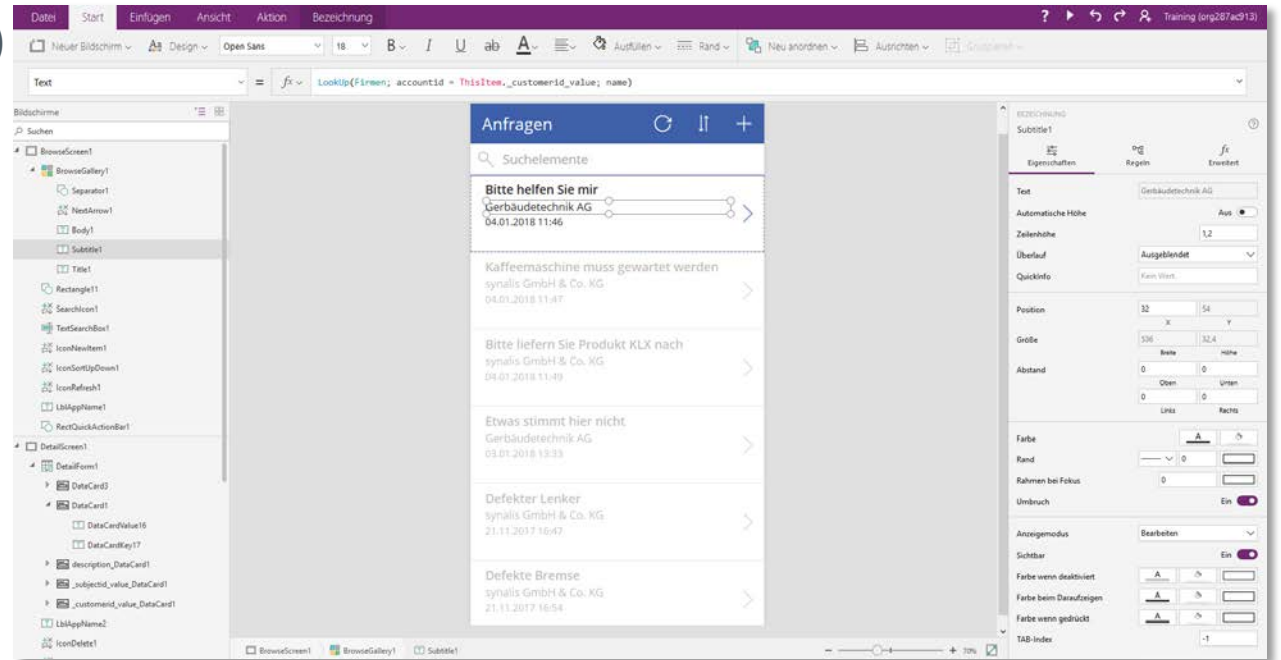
Datei Start Einfügen Ansicht Aktion Bezeichnung

? Training (org287ac913)

Neuer Bildschirm Design Open Sans 18 B I U ab A Ausfüllen Rand Neu anordnen Ausrichten Gruppieren

Text = fx LookUp(Firmen; accountid = ThisItem._customerid_value; name)

Bildschirme
Suchen
BrowseScreen1
BrowseGallery1
Separator1
NextArrow1
Body1
Subtitle1
Title1
Rectangle11
SearchIcon1
TextSearchBox1
IconNewItem1
IconSortUpDown1
IconRefresh1
LblAppName1
RectQuickActionBar1
DetailScreen1
DetailForm1
DataCard3
DataCard1
DataCardValue16
DataCardKey17
description_DataCard1
_subjectid_value_DataCard1
_customerid_value_DataCard1
LblAppName2
IconDelete1

Anfragen
Suchelemente
Bitte helfen Sie mir
Gerbäudetechnik AG
04.01.2018 11:46
Kaffeemaschine muss gewartet werden
synalis GmbH & Co. KG
04.01.2018 11:47
Bitte liefern Sie Produkt KLX nach
synalis GmbH & Co. KG
04.01.2018 11:49
Etwas stimmt hier nicht
Gerbäudetechnik AG
03.01.2018 13:33
Defekter Lenker
synalis GmbH & Co. KG
21.11.2017 16:47
Defekte Bremse
synalis GmbH & Co. KG
21.11.2017 16:54

BrowseScreen1 BrowseGallery1 Subtitle1
70%

BEZEICHNUNG
Subtitle1
Eigenschaften Regeln Erweitert
Text Gerbäudetechnik AG
Automatische Höhe Aus
Zeilenhöhe 1,2
Überlauf Ausgeblendet
Quickinfo Kein Wert
Position 32 54
X Y
Größe 536 32,4
Breite Höhe
Abstand 0 0
Oben Unten
0 0
Links Rechts
Farbe A
Rand 0
Rahmen bei Fokus 0
Umbruch Ein
Anzeigemodus Bearbeiten
Sichtbar Ein
Farbe wenn deaktiviert A
Farbe beim Daraufzeigen A
Farbe wenn gedrückt A
TAB-Index -1